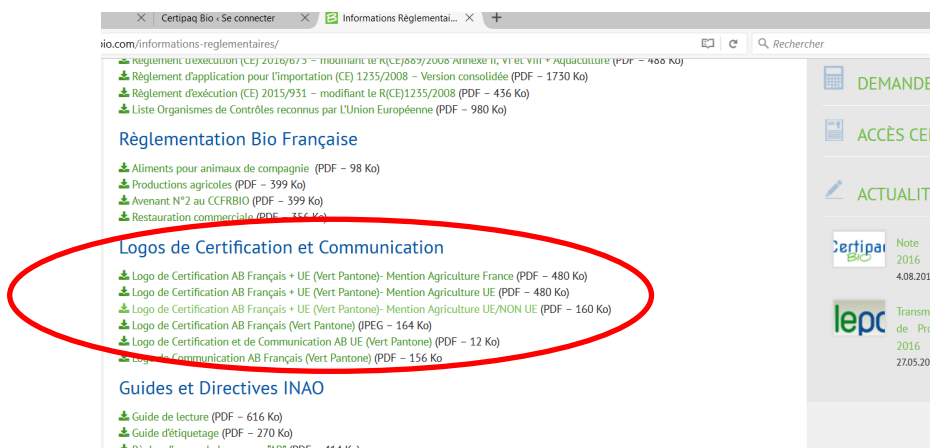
Certipaq Bio ‹ Se connecter | Informations Règlementai... | +

bio.com/informations-reglementaires/

Rechercher

Règlement d'exécution (CE) 2016/673 – modifiant le R(CE)889/2008 Annexe II, VI et VIII + Aquaculture (PDF – 488 Ko)
Règlement d'application pour l'importation (CE) 1235/2008 – Version consolidée (PDF – 1730 Ko)
Règlement d'exécution (CE) 2015/931 – modifiant le R(CE)1235/2008 (PDF – 436 Ko)
Liste Organismes de Contrôles reconnus par l'Union Européenne (PDF – 980 Ko)

Règlementation Bio Française

Aliments pour animaux de compagnie (PDF – 98 Ko)
Productions agricoles (PDF – 399 Ko)
Avenant N°2 au CCFRBIO (PDF – 399 Ko)
Restauration commerciale (PDF – 356 Ko)

Logos de Certification et Communication

Logo de Certification AB Français + UE (Vert Pantone)- Mention Agriculture France (PDF – 480 Ko)
Logo de Certification AB Français + UE (Vert Pantone)- Mention Agriculture UE (PDF – 480 Ko)
Logo de Certification AB Français + UE (Vert Pantone)- Mention Agriculture UE/NON UE (PDF – 160 Ko)
Logo de Certification AB Français (Vert Pantone) (JPEG – 164 Ko)
Logo de Certification et de Communication AB UE (Vert Pantone) (PDF – 12 Ko)
Logo de Communication AB Français (Vert Pantone) (PDF – 156 Ko)

Guides et Directives INAO

Guide de lecture (PDF – 616 Ko)
Guide d'étiquetage (PDF – 270 Ko)

DEMANDE
ACCÈS CE
ACTUALIT

Certipaq BIO
Note
2016
4.08.2

lepo
Transm
de Pro
2016
27.05.20